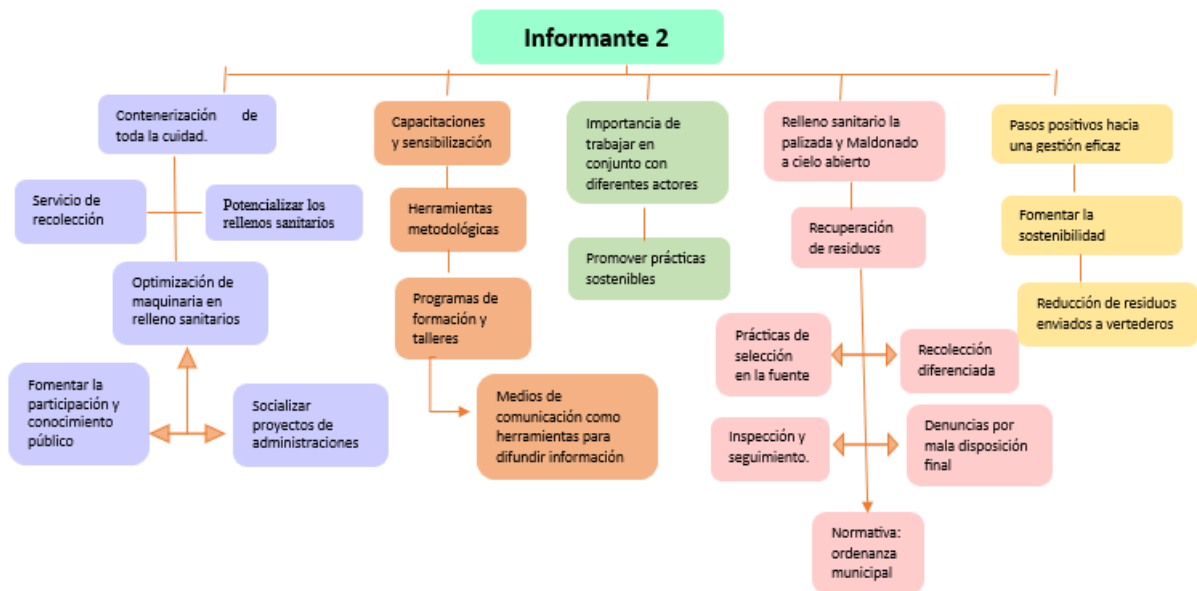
Informante 2

Contenerización de toda la cuidad.

Servicio de recolección

Potencializar los rellenos sanitarios

Optimización de maquinaria en relleno sanitarios

Fomentar la participación y conocimiento público

Socializar proyectos de administraciones

Capacitaciones y sensibilización

Herramientas metodológicas

Programas de formación y talleres

Medios de comunicación como herramientas para difundir información

Importancia de trabajar en conjunto con diferentes actores

Promover prácticas sostenibles

Relleno sanitario la palizada y Maldonado a cielo abierto

Recuperación de residuos

Prácticas de selección en la fuente

Recolección diferenciada

Inspección y seguimiento.

Denuncias por mala disposición final

Normativa: ordenanza municipal

Pasos positivos hacia una gestión eficaz

Fomentar la sostenibilidad

Reducción de residuos enviados a vertederos